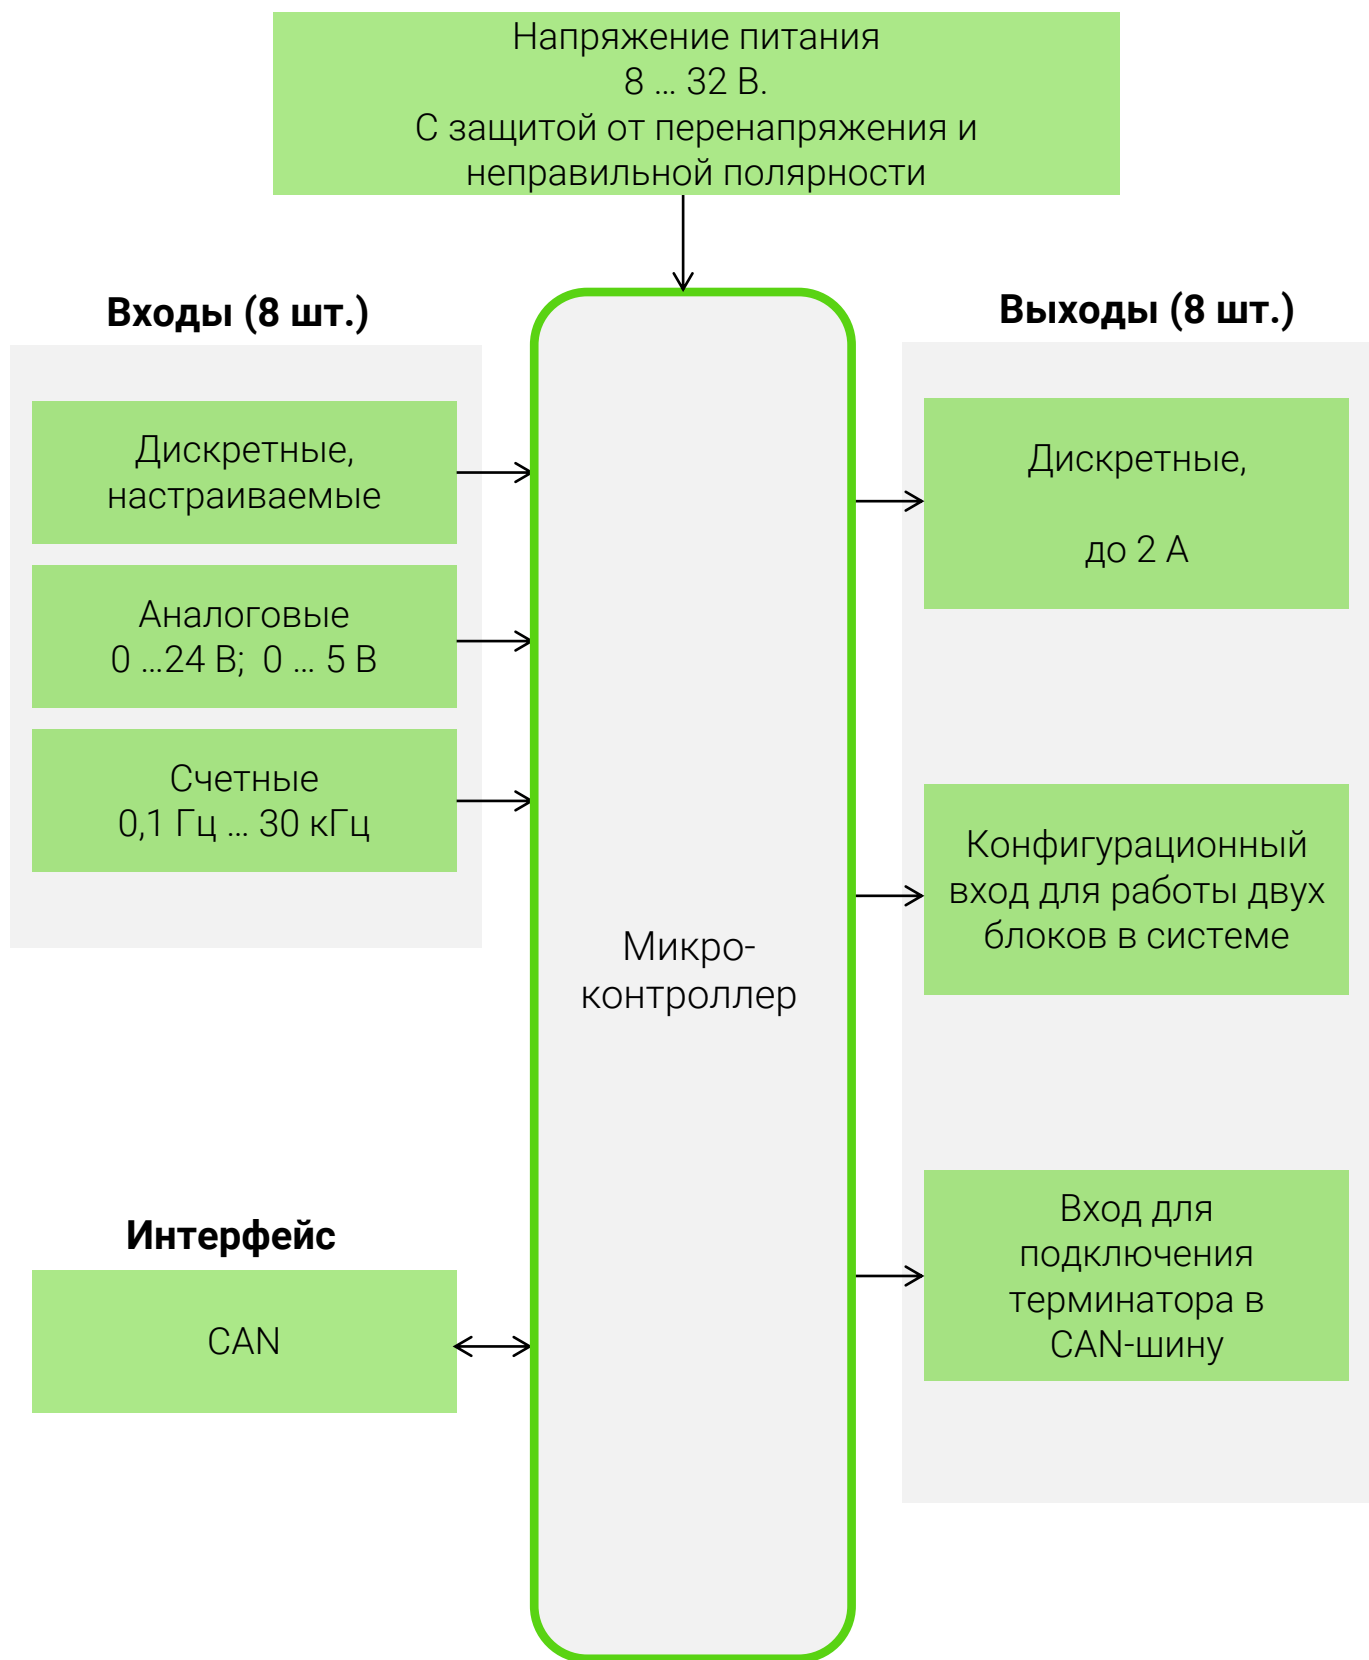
Напряжение питания
8 … 32 В.
С защитой от перенапряжения и неправильной полярности

Входы (8 шт.)

Дискретные, настраиваемые

Аналоговые
0 …24 В; 0 … 5 В

Счетные
0,1 Гц … 30 кГц

Микро-
контроллер

Выходы (8 шт.)

Дискретные,

до 2 А

Конфигурационный вход для работы двух блоков в системе

Вход для подключения терминатора в CAN-шину

Интерфейс

CAN